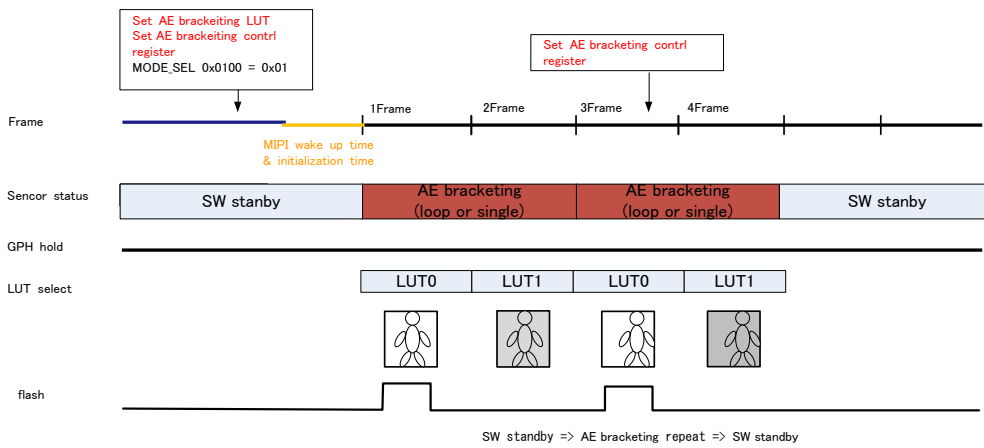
Set AE brackeiting LUT
Set AE brackeiting contrl register
MODE_SEL 0x0100 = 0x01

Set AE bracketing contrl register

Frame

1Frame 2Frame 3Frame 4Frame

MIPI wake up time & initialization time

Sencor status

SW stanby

AE bracketing (loop or single)

AE bracketing (loop or single)

SW stanby

GPH hold

LUT select

| LUT0 | LUT1 | LUT0 | LUT1 |
|---|---|---|---|

flash

SW standby => AE bracketing repeat => SW standby